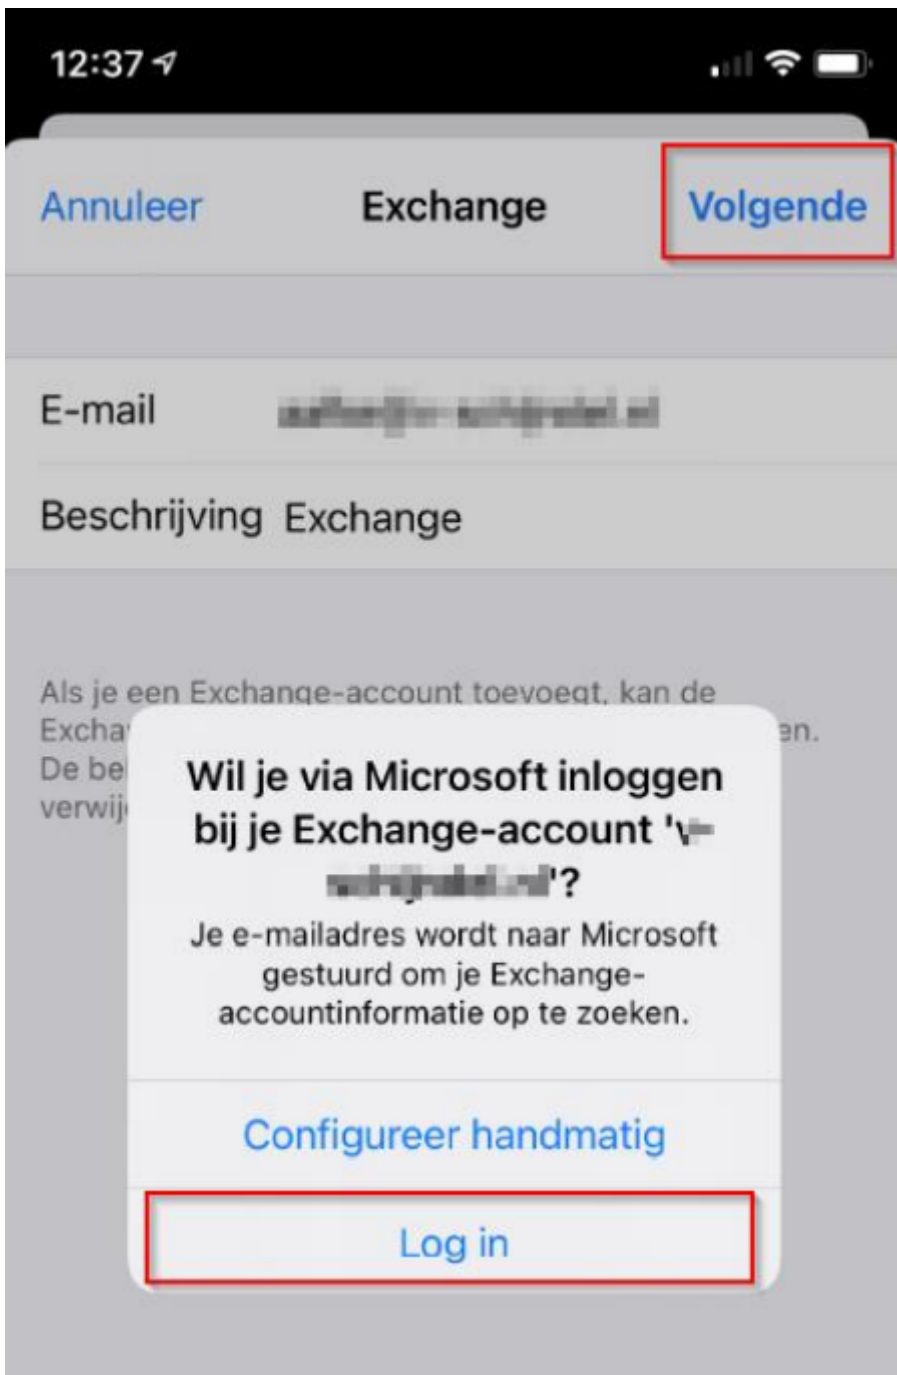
12:37

Annuleer Exchange Volgende

E-mail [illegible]

Beschrijving Exchange

Als je een Exchange-account toevoegt, kan de Excha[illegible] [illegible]en. De be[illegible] verwij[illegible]

Wil je via Microsoft inloggen bij je Exchange-account 'v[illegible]'?

Je e-mailadres wordt naar Microsoft gestuurd om je Exchange-accountinformatie op te zoeken.

Configureer handmatig

Log in